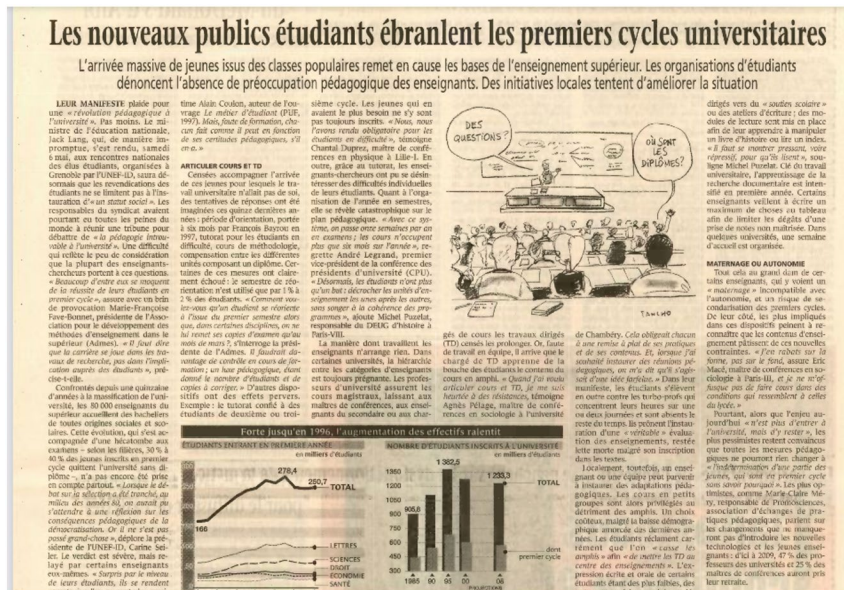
Les nouveaux publics étudiants ébranlent les premiers cycles universitaires

L'arrivée massive de jeunes issus des classes populaires remet en cause les bases de l'enseignement supérieur. Les organisations d'étudiants dénoncent l'absence de préoccupation pédagogique des enseignants. Des initiatives locales tentent d'améliorer la situation

LEUR MANIFESTE plaide pour une « révolution pédagogique à l'université ». Pas moins. Le ministre de l'éducation nationale, Jack Lang, qui, de manière impromptue, s'est rendu, samedi 6 mai, aux rencontres nationales des élus étudiants, organisées à Grenoble par l'UNEF-ID, saura désormais que les revendications des étudiants ne se limitent pas à l'instauration d'« un statut social ». Les responsables du syndicat avaient pourtant eu toutes les peines du monde à réunir une tribune pour débattre de « la pédagogie introuvable à l'université ». Une difficulté qui reflète le peu de considération que la plupart des enseignants-chercheurs portent à ces questions. « Beaucoup d'entre eux se moquent de la réussite de leurs étudiants en premier cycle », assure avec un brin de provocation Marie-Françoise Fave-Bonnet, présidente de l'Association pour le développement des méthodes d'enseignement dans le supérieur (Admes). « Il faut dire que la carrière se joue dans les travaux de recherche, pas dans l'implication auprès des étudiants », précise-t-elle.

Confrontés depuis une quinzaine d'années à la massification de l'université, les 80 000 enseignants du supérieur accueillent des bacheliers de toutes origines sociales et scolaires. Cette évolution, qui s'est accompagnée d'une hécatombe aux examens - selon les filières, 30 % à 40 % des jeunes inscrits en premier cycle quittent l'université sans diplôme -, n'a pas encore été prise en compte partout. « Lorsque le débat sur la sélection a été tranché, au milieu des années 80, on aurait pu s'attendre à une réflexion sur les conséquences pédagogiques de la démocratisation. Or il ne s'est pas passé grand-chose », déplore la présidente de l'UNEF-ID, Carine Seiler. Le verdict est sévère, mais relayé par certains enseignants eux-mêmes. « Surpris par le niveau de leurs étudiants, ils se rendent

time Alain Coulon, auteur de l'ouvrage Le métier d'étudiant (PUF, 1997). Mais, faute de formation, chacun fait comme il peut en fonction de ses certitudes pédagogiques, s'il en a. »

ARTICULER COURS ET TD

Censées accompagner l'arrivée de ces jeunes pour lesquels le travail universitaire n'allait pas de soi, les tentatives de réformes ont été imaginées ces quinze dernières années : période d'orientation, portée à six mois par François Bayrou en 1997, tutorat pour les étudiants en difficulté, cours de méthodologie, compensation entre les différentes unités composant un diplôme. Certaines de ces mesures ont clairement échoué : le semestre de réorientation n'est utilisé que par 1 % à 2 % des étudiants. « Comment voulez-vous qu'un étudiant se réoriente à l'issue du premier semestre alors que, dans certaines disciplines, on ne lui remet ses copies d'examen qu'au mois de mars ? », s'interroge la présidente de l'Admes. Il faudrait doter chaque unité de contrôle en cours de formation ; un hae pédagogique, étant donné le nombre d'étudiants et de copies à corriger. » D'autres dispositifs ont des effets pervers. Exemple : le tutorat confié à des étudiants de deuxième ou troisième cycle. Les jeunes qui en avaient le plus besoin ne s'y sont pas toujours inscrits. « Nous, nous l'avons rendu obligatoire pour les étudiants en difficulté », témoigne Chantal Duprez, maître de conférences en physique à Lille-I. En outre, grâce au tutorat, les enseignants-chercheurs ont pu se désintéresser des difficultés individuelles de leurs étudiants. Quant à l'organisation de l'année en semestres, elle se révèle catastrophique sur le plan pédagogique. « Avec ce système, on passe onze semaines par an en examens ; les cours n'occupent plus que six mois par l'année », regrette André Legrand, premier vice-président de la conférence des présidents d'université (CPU). « Désormais, les étudiants n'ont plus qu'un but : décrocher les unités d'enseignement les unes après les autres, sans songer à la cohérence des programmes », ajoute Michel Puzelat, responsable du DEUG d'histoire à Paris-VIII.

La manière dont travaillent les enseignants n'arrange rien. Dans certaines universités, la hiérarchie entre les catégories d'enseignants est toujours prégnante. Les professeurs d'université assurent les cours magistraux, laissant aux maîtres de conférences, aux enseignants du secondaire ou aux chargés de cours les travaux dirigés (TD) censés les prolonger. Or, faute de travail en équipe, il arrive que le chargé de TD apprenne de la bouche des étudiants le contenu du cours en amphi. « Quand j'ai voulu articuler cours et TD, je me suis heurtée à des résistances », témoigne Agnès Pelage, maître de conférences en sociologie à l'université

DES QUESTIONS ?
OÙ SONT LES DIPLÔMES ?
TANINO

de Chambéry. Cela obligeait chacun à une remise à plat de ses pratiques et de ses contenus. Et, lorsque j'ai souhaité instaurer des réunions pédagogiques, on m'a dit qu'il s'agissait d'une idée farfelue. » Dans leur manifeste, les étudiants s'élèvent en outre contre les turbo-profs qui concentrent leurs heures sur une ou deux journées et sont absents le reste du temps. Ils prônent l'instauration d'une « véritable » évaluation des enseignements, restée lettre morte malgré son inscription dans les textes.

Localement, toutefois, un enseignant ou une équipe peut parvenir à instaurer des adaptations pédagogiques. Les cours en petits groupes sont ainsi privilégiés au détriment des amphis. Un choix coûteux, malgré la baisse démographique annoncée des dernières années. Les étudiants réclament carrément que l'on « casse les amphis » afin « de mettre les TD au centre des enseignements ». L'expression écrite et orale de certains étudiants étant des plus faibles, des

dirigés vers des « soutiens scolaire » ou des ateliers d'écriture ; des modules de lecture sont mis en place afin de leur apprendre à manipuler un livre d'histoire ou lire un index. « Il faut se montrer pressant, voire répressif, pour qu'ils lisent », souligne Michel Puzelat. Clé du travail universitaire, l'apprentissage de la recherche documentaire est intensifié en première année. Certains enseignants veillent à écrire un maximum de choses au tableau afin de limiter les dégâts d'une prise de notes non maîtrisée. Dans quelques universités, une semaine d'accueil est organisée.

MATERNAGE OU AUTONOMIE

Tout cela au grand dam de certains enseignants, qui y voient un « maternage » incompatible avec l'autonomie, et un risque de secondarisation des premiers cycles. De leur côté, les plus impliqués dans ces dispositifs peinent à remettre en cause le contenu d'enseignement pâtissant de ces nouvelles contraintes. « J'en rabats sur la forme, pas sur le fond, assure Eric Macé, maître de conférences en sociologie à Paris-III, et je ne m'offusque pas de faire cours dans des conditions qui ressemblent à celles du lycée. »

Pourtant, alors que l'enjeu aujourd'hui « n'est plus d'entrer à l'université, mais d'y rester », les plus pessimistes restent convaincus que toutes les mesures pédagogiques ne pourront rien changer à « l'indétermination d'une partie des jeunes, qui sont en premier cycle sans savoir pourquoi ». Les plus optimistes, comme Marie-Claire Mény, responsable de Pratiscope, association d'échanges de pratiques pédagogiques, parient sur les changements qui ne manqueront pas d'introduire les nouvelles technologies et les jeunes enseignants : d'ici à 2009, 47 % des professeurs des universités et 25 % des maîtres de conférences auront pris leur retraite.

Forte jusqu'en 1996, l'augmentation des effectifs ralentit

ÉTUDIANTS ENTRANT EN PREMIÈRE ANNÉE en milliers d'étudiants
166
278,4
260,7
TOTAL
LETTRES
SCIENCES
DROIT
ÉCONOMIE
SANTÉ

NOMBRE D'ÉTUDIANTS INSCRITS À L'UNIVERSITÉ en milliers d'étudiants
965,0
1 362,5
1 233,3
TOTAL
dont premier cycle
1985 90 95 00 04